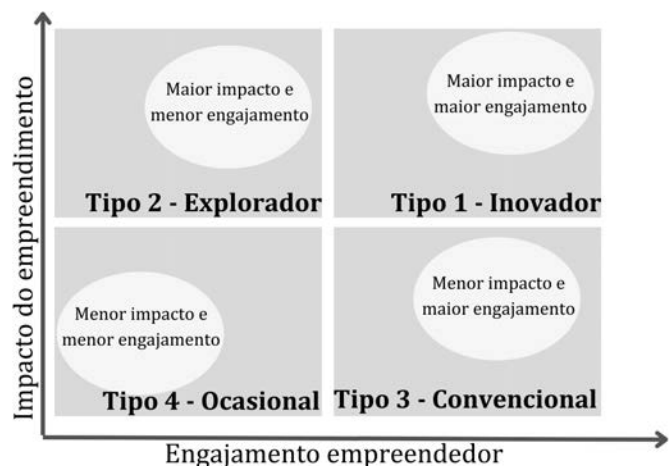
Impacto do empreendimento

Maior impacto e menor engajamento

Tipo 2 - Explorador

Maior impacto e maior engajamento

Tipo 1 - Inovador

Menor impacto e menor engajamento

Tipo 4 - Ocasional

Menor impacto e maior engajamento

Tipo 3 - Convencional

Engajamento empreendedor